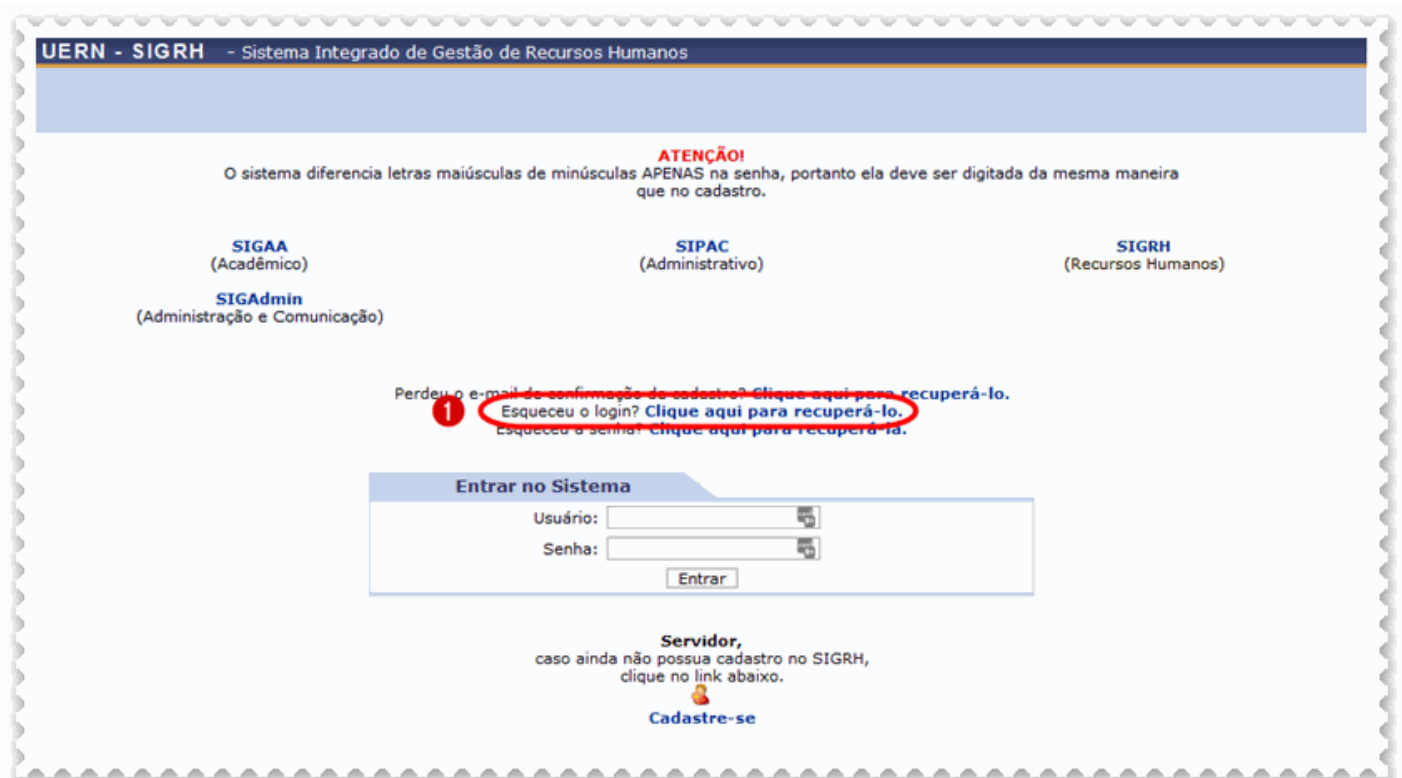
UERN - SIGRH - Sistema Integrado de Gestão de Recursos Humanos

ATENÇÃO!
O sistema diferencia letras maiúsculas de minúsculas APENAS na senha, portanto ela deve ser digitada da mesma maneira que no cadastro.

SIGAA
(Acadêmico)

SIPAC
(Administrativo)

SIGRH
(Recursos Humanos)

SIGAdmin
(Administração e Comunicação)

Perdeu o e-mail de confirmação de cadastro? Clique aqui para recuperá-lo.
1
Esqueceu o login? Clique aqui para recuperá-lo.
Esqueceu a senha? Clique aqui para recuperá-la.

Entrar no Sistema
Usuário:
Senha:
Entrar

Servidor,
caso ainda não possua cadastro no SIGRH,
clique no link abaixo.
Cadastre-se